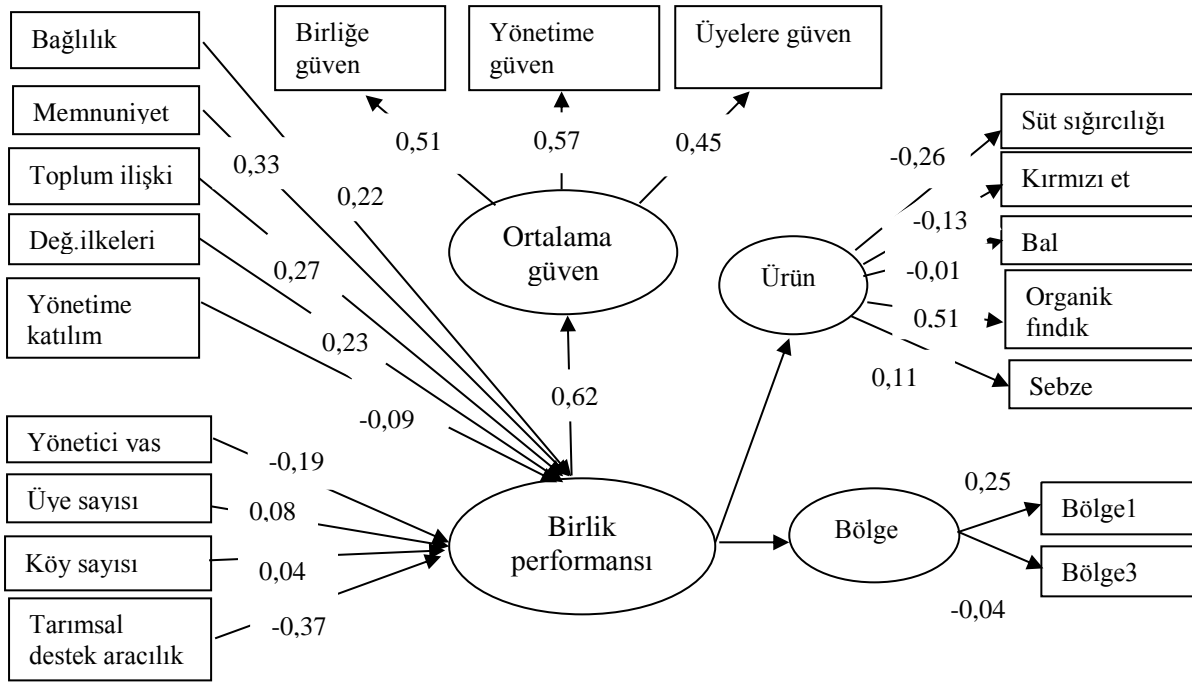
Bağlılık

Birliğe güven

Yönetime güven

Üyelere güven

Memnuniyet

0,51

0,57

0,45

Süt sığırcılığı

0,33

-0,26

Toplum ilişki

0,22

Kırmızı et

-0,13

Değ.ilkeleri

Ortalama güven

Bal

0,27

-0,01

Ürün

Yönetime katılım

Organik fındık

0,51

0,23

0,11

Sebze

0,62

-0,09

Yönetici vas

-0,19

0,25

Üye sayısı

0,08

Birlik performansı

Bölge

Bölge1

Köy sayısı

0,04

Bölge3

Tarımsal destek aracılık

-0,37

-0,04